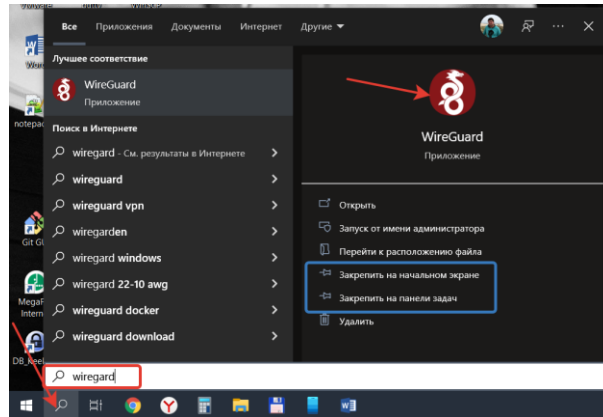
Все Приложения Документы Интернет Другие

Лучшее соответствие

WireGuard
Приложение

Поиск в Интернете

wiregard - См. результаты в Интернете

wireguard

wireguard vpn

wiregarden

wireguard windows

wireguard 22-10 awg

wireguard docker

wireguard download

WireGuard
Приложение

Открыть

Запуск от имени администратора

Перейти к расположению файла

Закрепить на начальном экране

Закрепить на панели задач

Удалить

wiregard

notepa

Git GU

MegaF Intern

DB_Kee